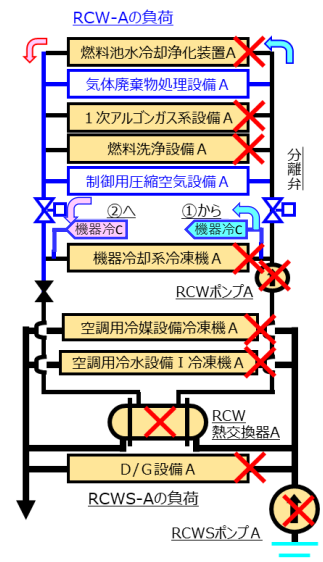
RCW-Aの負荷

燃料池水冷却浄化装置A

気体廃棄物処理設備A

1次アルゴンガス系設備A

燃料洗浄設備A

制御用圧縮空気設備A

分離弁

②へ
機器冷C

①から
機器冷C

機器冷却系冷凍機A

RCWポンプA

空調用冷媒設備冷凍機A

空調用冷水設備I冷凍機A

RCW
熱交換器A

D/G設備A

RCWS-Aの負荷

RCWSポンプA